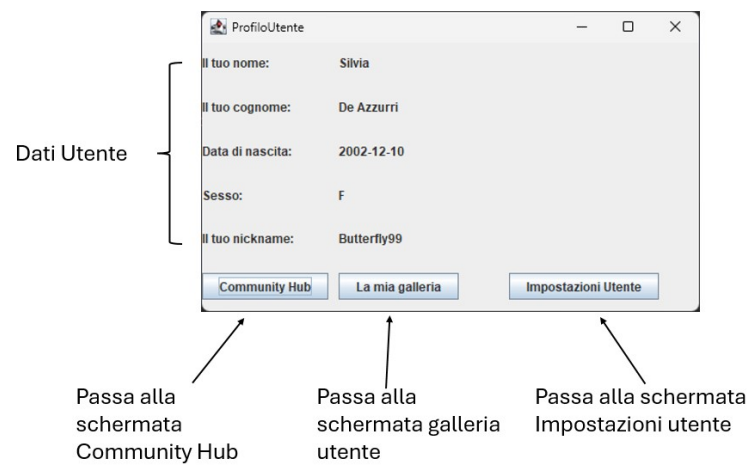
ProfiloUtente

Dati Utente

Il tuo nome: Silvia

Il tuo cognome: De Azzurri

Data di nascita: 2002-12-10

Sesso: F

Il tuo nickname: Butterfly99

Community Hub

La mia galleria

Impostazioni Utente

Passa alla schermata Community Hub

Passa alla schermata galleria utente

Passa alla schermata Impostazioni utente